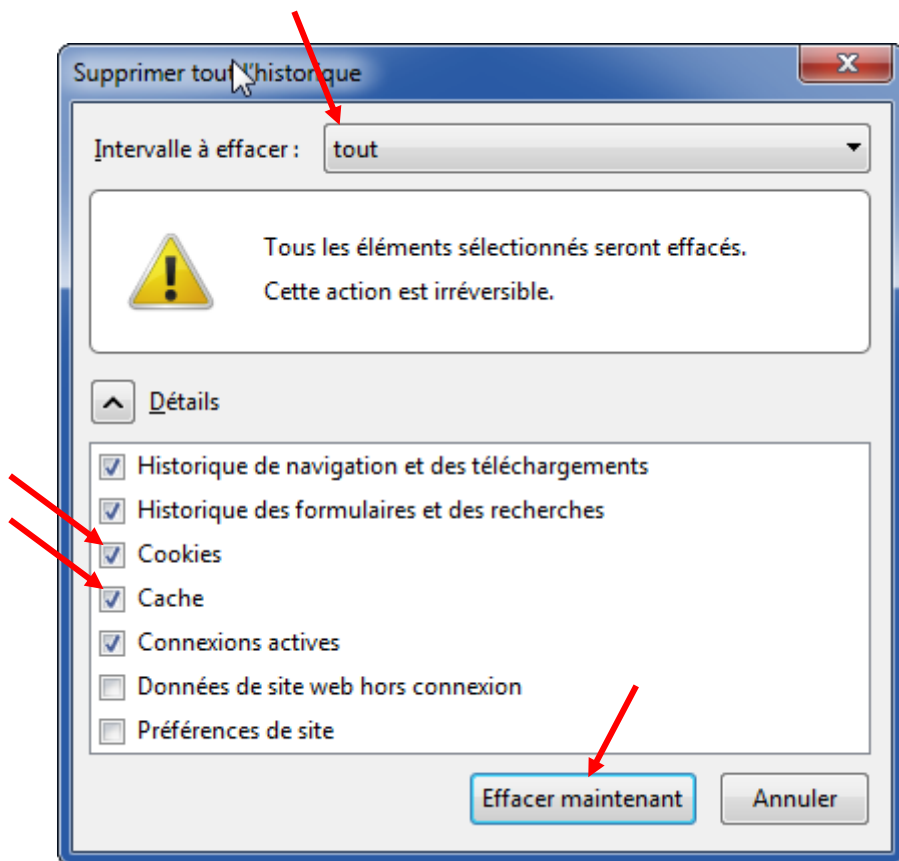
Supprimer tout l'historique

Intervalle à effacer : tout

Tous les éléments sélectionnés seront effacés.

Cette action est irréversible.

Détails

Historique de navigation et des téléchargements

Historique des formulaires et des recherches

Cookies

Cache

Connexions actives

Données de site web hors connexion

Préférences de site

Effacer maintenant

Annuler